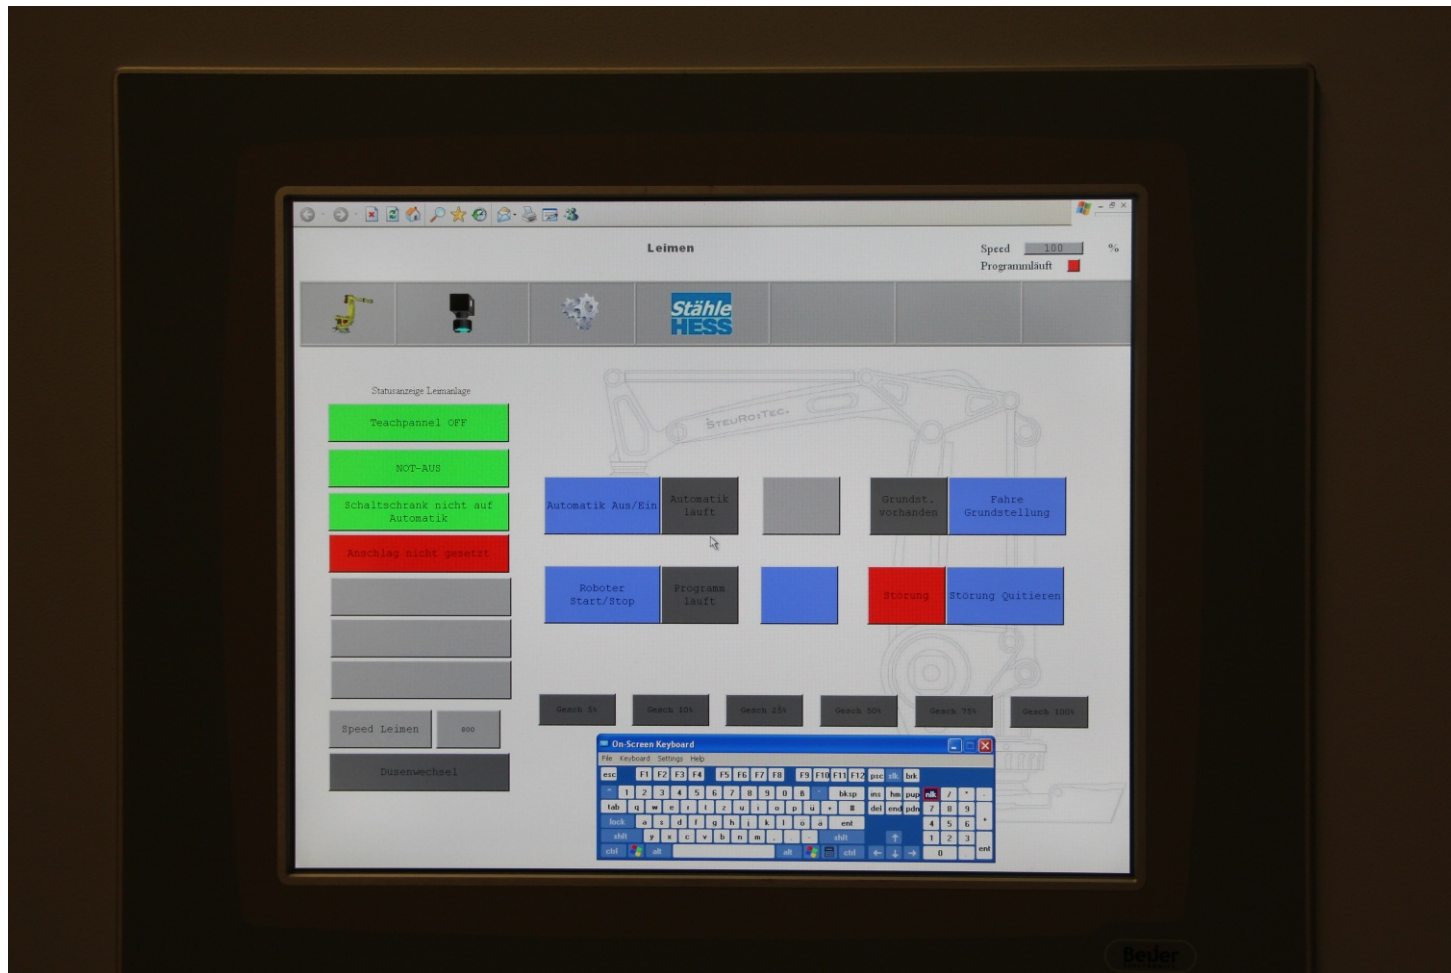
Leimen

Speed 100 %
Programmläuft

Stähle HESS

Statusanzeige Leimanlage

Teachpannel OFF

NOT-AUS

Schaltschrank nicht auf Automatik

Anschlag nicht gesetzt

Speed Leimen 800

Düsenwechsel

STEURO-TEC

Automatik Aus/Ein
Automatik lauft

Grundst. vorhanden
Fahre Grundstellung

Roboter Start/Stop
Programm lauft

Störung
Störung Quitieren

Gesch 5%
Gesch 10%
Gesch 25%
Gesch 50%
Gesch 75%
Gesch 100%

On-Screen Keyboard
File Keyboard Settings Help
esc F1 F2 F3 F4 F5 F6 F7 F8 F9 F10 F11 F12 psc slk brk
^ 1 2 3 4 5 6 7 8 9 0 ß ´ bksp ins hm pup nlk / * -
tab q w e r t z u i o p ü + # del end pdn 7 8 9
lock a s d f g h j k l ö ä ent 4 5 6 +
shft y x c v b n m , . - shft 1 2 3
ctrl alt alt ctrl 0 ent

Beijer